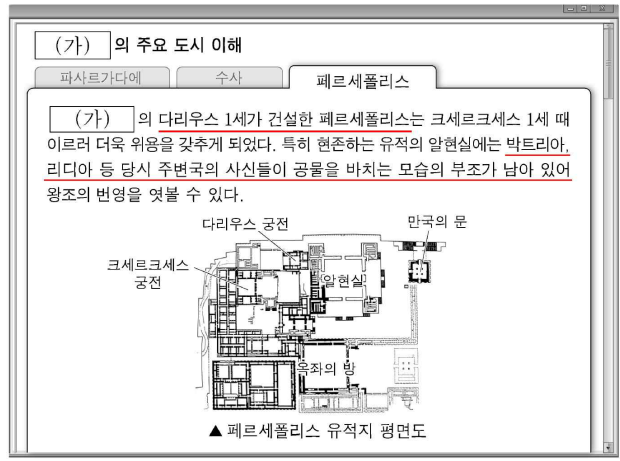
(가) 의 주요 도시 이해

파사르가다에
수사
페르세폴리스

(가) 의 다리우스 1세가 건설한 페르세폴리스는 크세르크세스 1세 때 이르러 더욱 위용을 갖추게 되었다. 특히 현존하는 유적의 알현실에는 박트리아, 리디아 등 당시 주변국의 사신들이 공물을 바치는 모습의 부조가 남아 있어 왕조의 번영을 엿볼 수 있다.

다리우스 궁전
만국의 문
크세르크세스 궁전
알현실
옥좌의 방

▲ 페르세폴리스 유적지 평면도